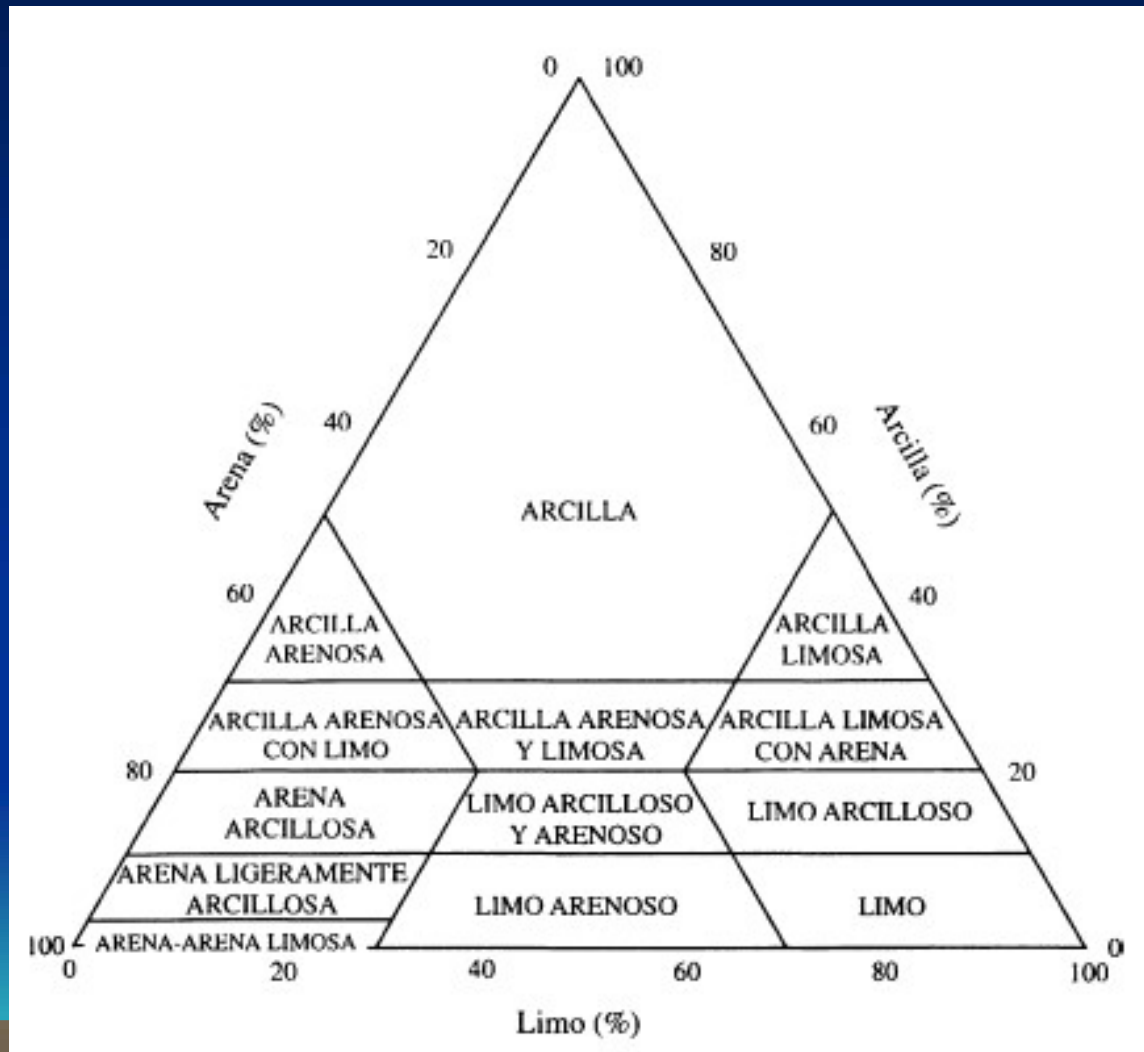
0 100

20

80

Arena (%)

40

60

Arcilla (%)

ARCILLA

60

40

ARCILLA ARENOSA

ARCILLA LIMOSA

ARCILLA ARENOSA CON LIMO

ARCILLA ARENOSA Y LIMOSA

ARCILLA LIMOSA CON ARENA

80

20

ARENA ARCILLOSA

LIMO ARCILLOSO Y ARENOSO

LIMO ARCILLOSO

ARENA LIGERAMENTE ARCILLOSA

LIMO ARENOSO

LIMO

100

ARENA-ARENA LIMOSA

0

0

20

40

60

80

100

Limo (%)